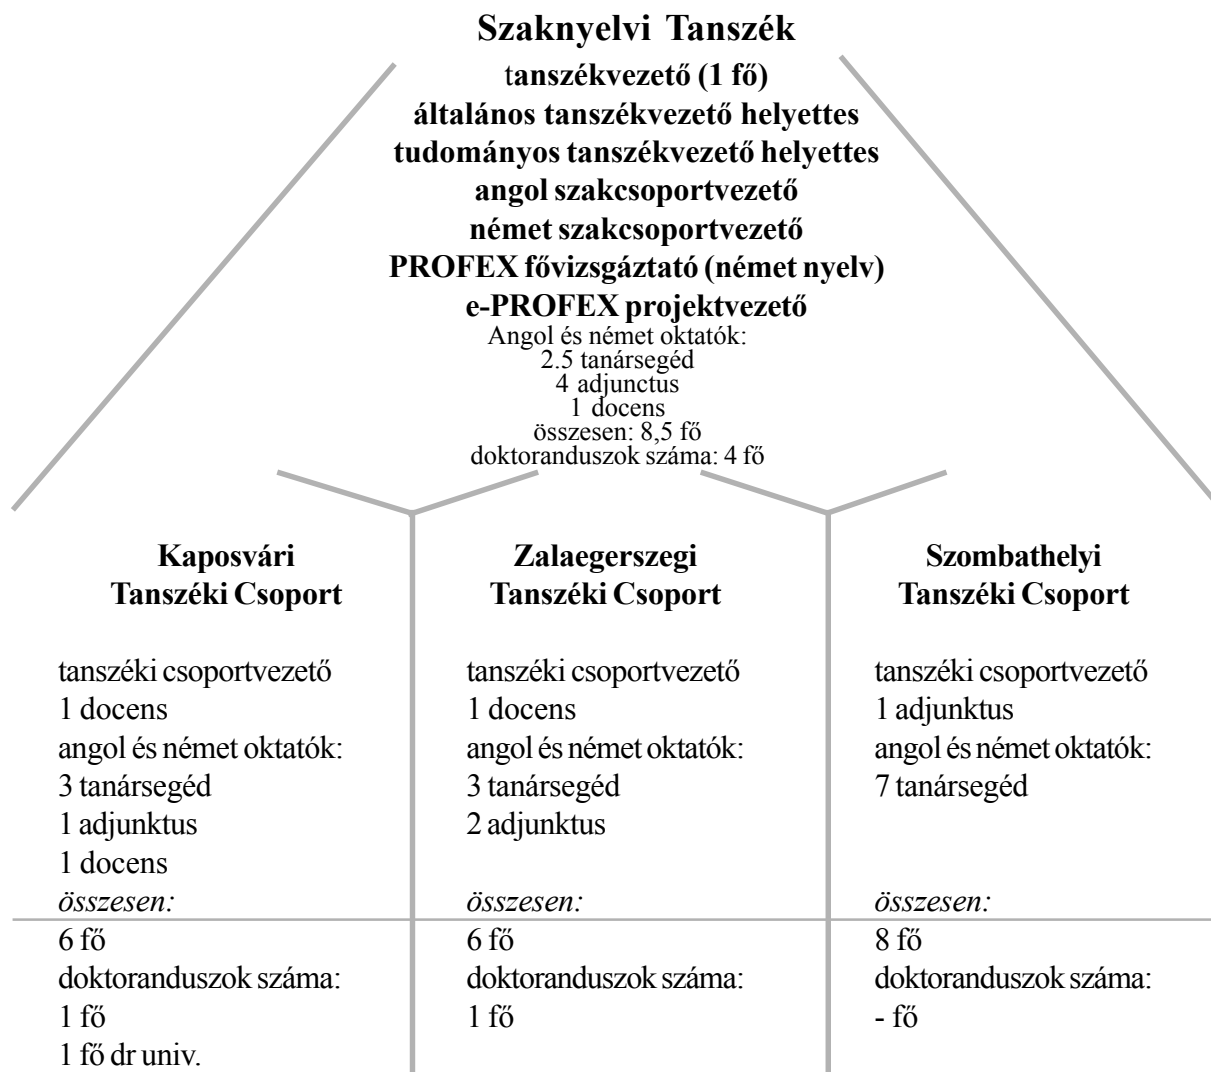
Szaknyelvi Tanszék
tanszékvezető (1 fő)
általános tanszékvezető helyettes
tudományos tanszékvezető helyettes
angol szakcsoportvezető
német szakcsoportvezető
PROFEX fővizsgáztató (német nyelv)
e-PROFEX projektvezető
Angol és német oktatók:
2.5 tanársegéd
4 adjunctus
1 docens
összesen: 8,5 fő
doktoranduszok száma: 4 fő

Kaposvári
Tanszéki Csoport

tanszéki csoportvezető
1 docens
angol és német oktatók:
3 tanársegéd
1 adjunktus
1 docens
összesen:
6 fő
doktoranduszok száma:
1 fő
1 fő dr univ.

Zalaegerszegi
Tanszéki Csoport

tanszéki csoportvezető
1 docens
angol és német oktatók:
3 tanársegéd
2 adjunktus
összesen:
6 fő
doktoranduszok száma:
1 fő

Szombathelyi
Tanszéki Csoport

tanszéki csoportvezető
1 adjunktus
angol és német oktatók:
7 tanársegéd
összesen:
8 fő
doktoranduszok száma:
- fő